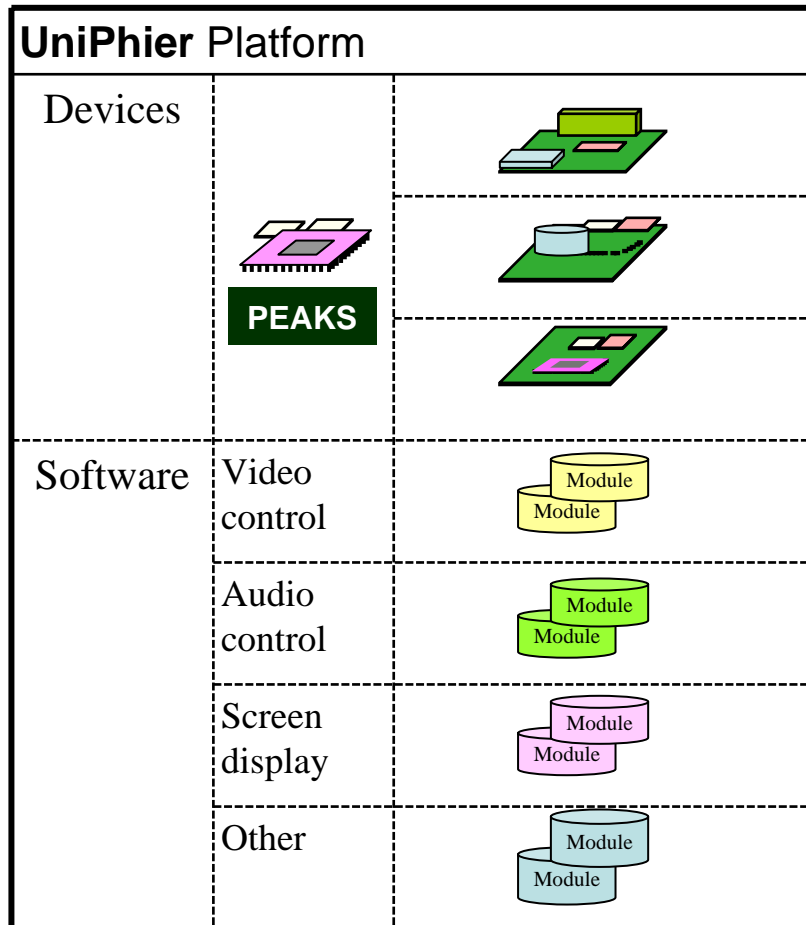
**UniPhier** Platform

| Devices | PEAKS | |
|---|---|---|
| Software | Video control | Module Module |
| | Audio control | Module Module |
| | Screen display | Module Module |
| | Other | Module Module |